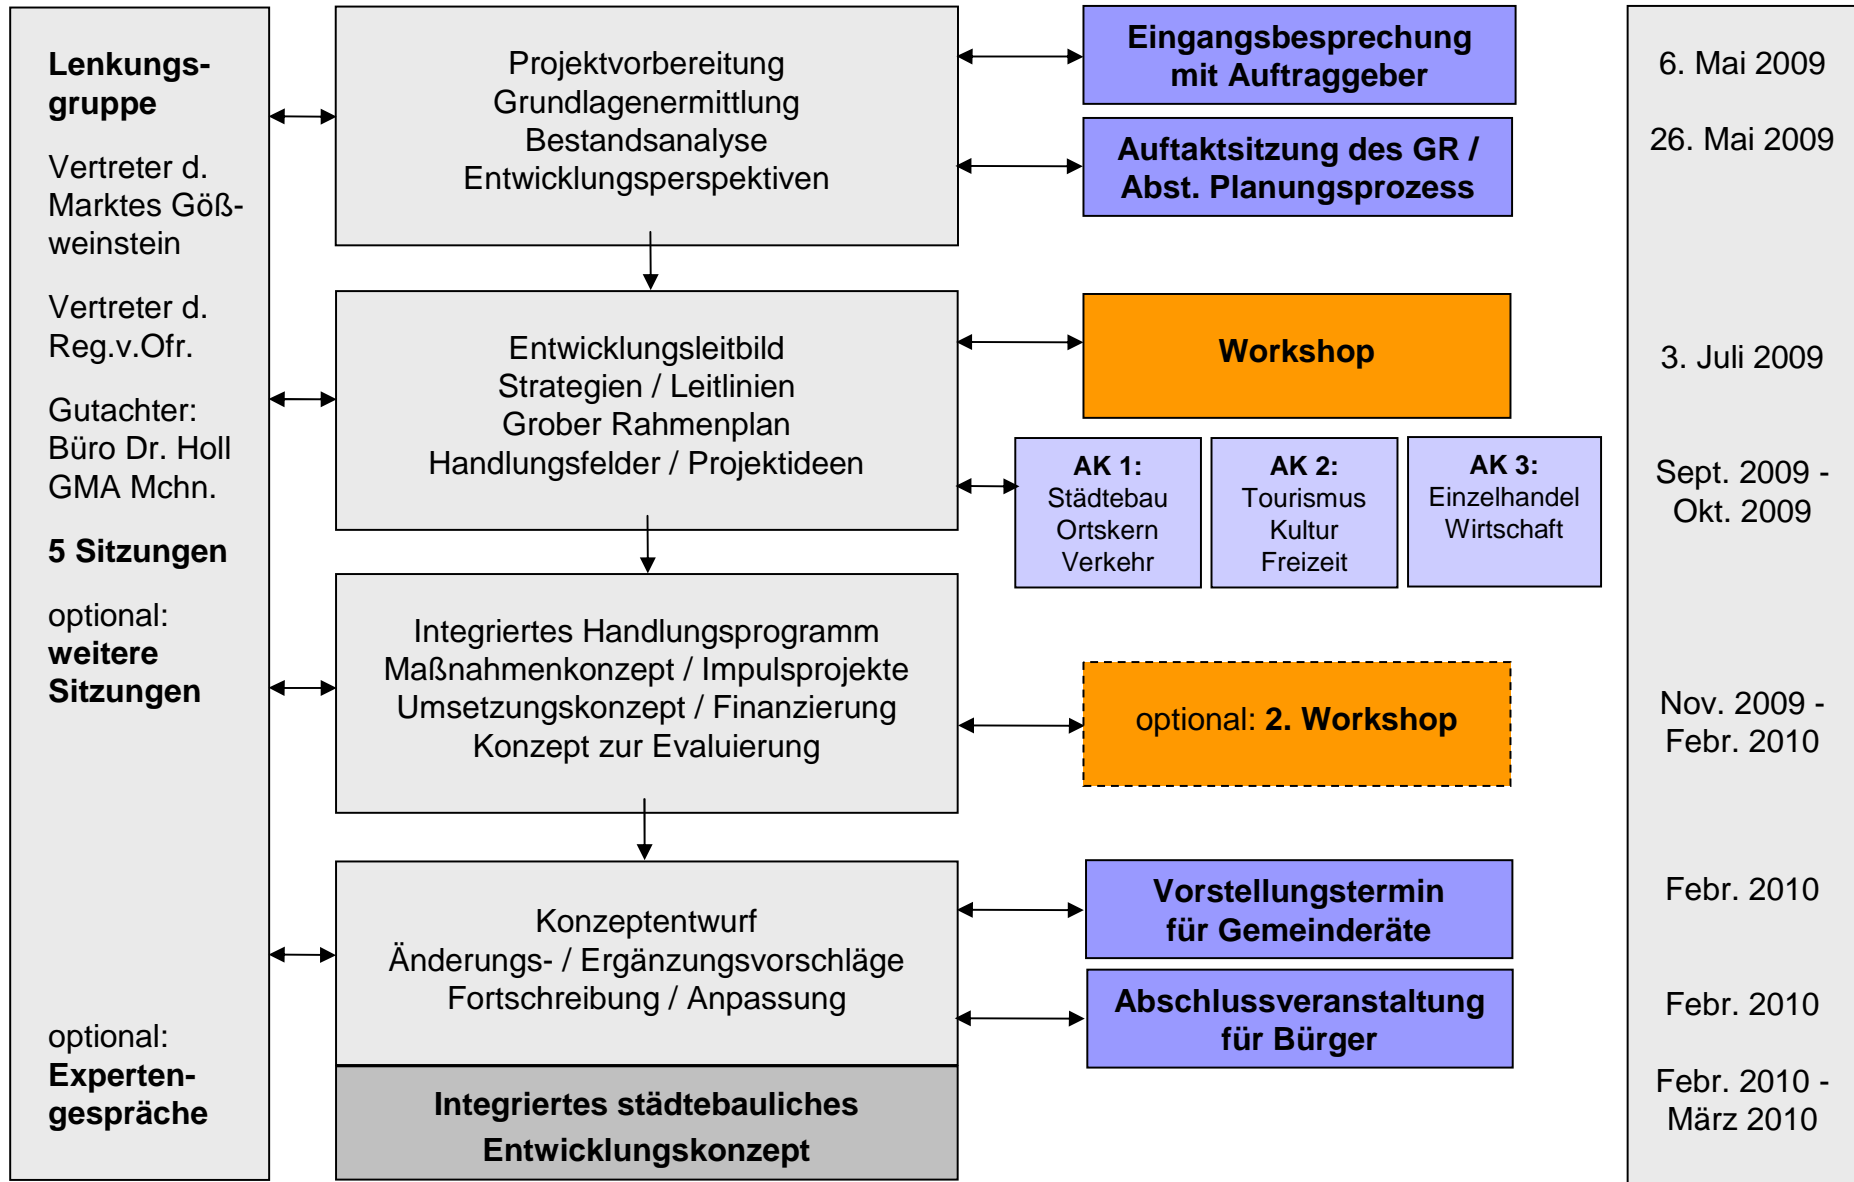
Lenkungsgruppe

Vertreter d. Marktes Gößweinstein

Vertreter d. Reg.v.Ofr.

Gutachter: Büro Dr. Holl GMA Mchn.

5 Sitzungen

optional: weitere Sitzungen

optional: Expertengespräche

Projektvorbereitung
Grundlagenermittlung
Bestandsanalyse
Entwicklungsperspektiven

Eingangsbesprechung mit Auftraggeber

6. Mai 2009

Auftaktsitzung des GR / Abst. Planungsprozess

26. Mai 2009

Entwicklungsleitbild
Strategien / Leitlinien
Grober Rahmenplan
Handlungsfelder / Projektideen

Workshop

3. Juli 2009

AK 1:
Städtebau
Ortskern
Verkehr

AK 2:
Tourismus
Kultur
Freizeit

AK 3:
Einzelhandel
Wirtschaft

Sept. 2009 - Okt. 2009

Integriertes Handlungsprogramm
Maßnahmenkonzept / Impulsprojekte
Umsetzungskonzept / Finanzierung
Konzept zur Evaluierung

optional: 2. Workshop

Nov. 2009 - Febr. 2010

Konzeptentwurf
Änderungs- / Ergänzungsvorschläge
Fortschreibung / Anpassung

Vorstellungstermin für Gemeinderäte

Febr. 2010

Abschlussveranstaltung für Bürger

Febr. 2010

Integriertes städtebauliches Entwicklungskonzept

Febr. 2010 - März 2010